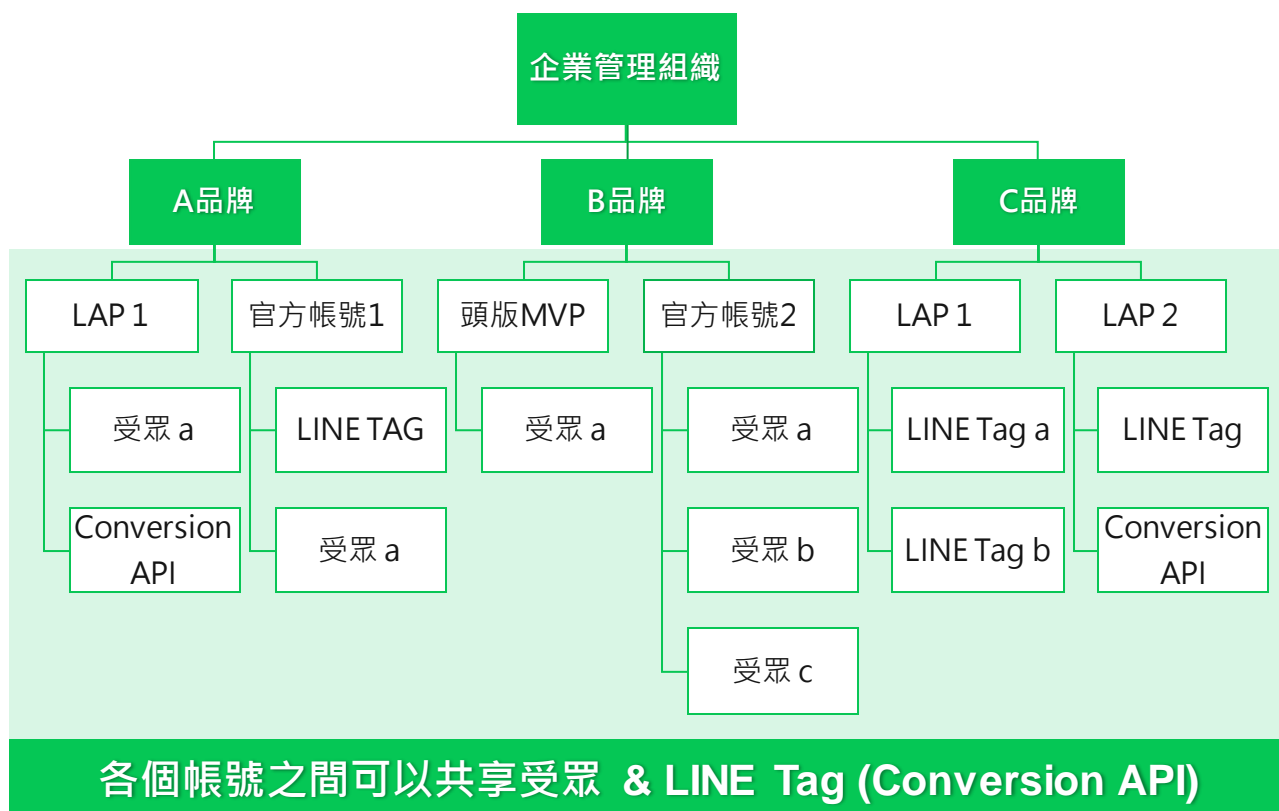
企業管理組織

A品牌

B品牌

C品牌

LAP 1

受眾 a

Conversion API

官方帳號1

LINE TAG

受眾 a

頭版MVP

受眾 a

官方帳號2

受眾 a

受眾 b

受眾 c

LAP 1

LINE Tag a

LINE Tag b

LAP 2

LINE Tag

Conversion API

各個帳號之間可以共享受眾 & LINE Tag (Conversion API)